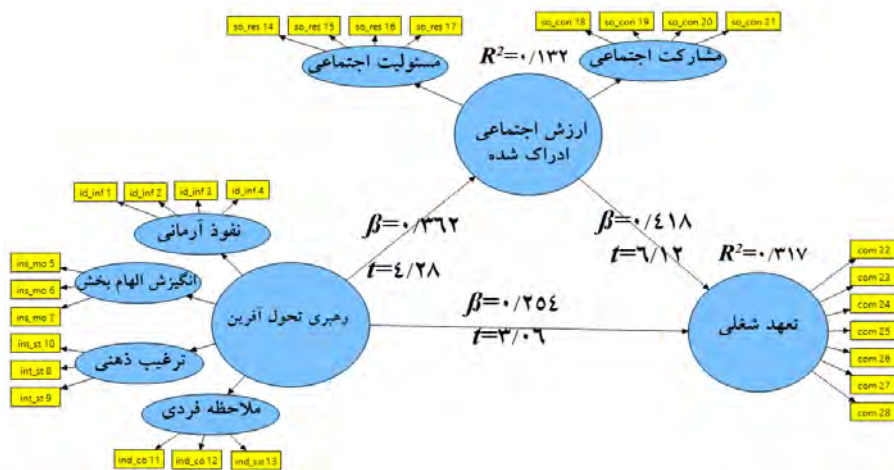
so_res 14
so_res 15
so_res 16
so_res 17
مسئولیت اجتماعی

so_con 18
so_con 19
so_con 20
so_con 21
مشارکت اجتماعی

$R^2=۰/۱۳۲$

ارزش اجتماعی ادراک شده

id_inf 1
id_inf 2
id_inf 3
id_inf 4
نفوذ آرمانی

ins_mo 5
ins_mo 6
ins_mo 7
انگیزش الهام بخش

int_st 10
int_st 8
int_st 9
ترغیب ذهنی

ind_co 11
ind_co 12
ind_co 13
ملاحظه فردی

رهبری تحول آفرین

$\beta=۰/۳۶۲$
$t=۴/۲۸$

$\beta=۰/۴۱۸$
$t=۶/۱۲$

$\beta=۰/۲۵۴$
$t=۳/۰۶$

$R^2=۰/۳۱۷$

تعهد شغلی

com 22
com 23
com 24
com 25
com 26
com 27
com 28